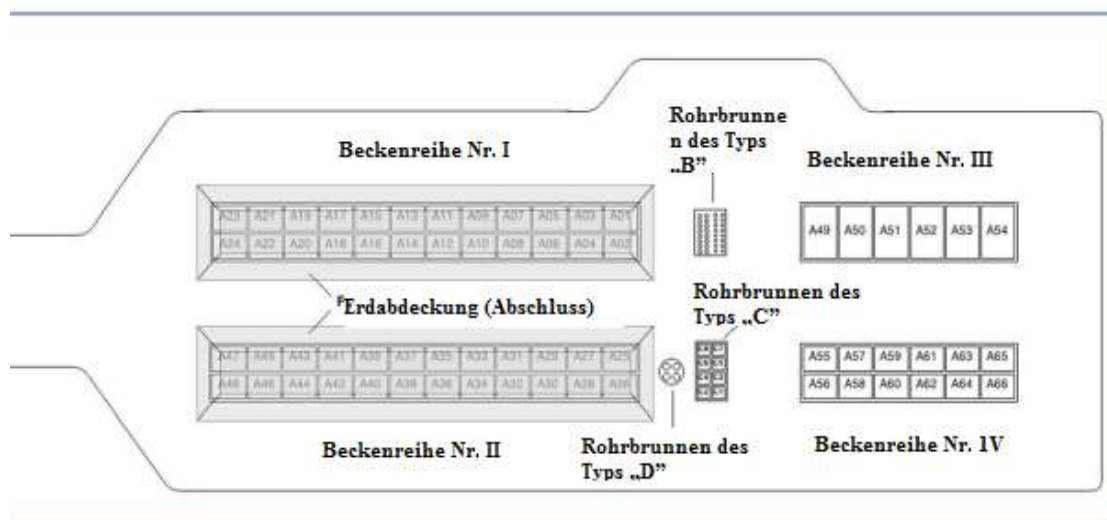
Beckenreihe Nr. I

Rohrbrunnen des Typs „B”

Beckenreihe Nr. III

| A23 | A21 | A19 | A17 | A15 | A13 | A11 | A09 | A07 | A05 | A03 | A01 |
|---|---|---|---|---|---|---|---|---|---|---|---|
| A24 | A22 | A20 | A18 | A16 | A14 | A12 | A10 | A08 | A06 | A04 | A02 |

| A49 | A50 | A51 | A52 | A53 | A54 |
|---|---|---|---|---|---|

Erdabdeckung (Abschluss)

Rohrbrunnen des Typs „C”

| A47 | A45 | A43 | A41 | A39 | A37 | A35 | A33 | A31 | A29 | A27 | A25 |
|---|---|---|---|---|---|---|---|---|---|---|---|
| A48 | A46 | A44 | A42 | A40 | A38 | A36 | A34 | A32 | A30 | A28 | A26 |

| A55 | A57 | A59 | A61 | A63 | A65 |
|---|---|---|---|---|---|
| A56 | A58 | A60 | A62 | A64 | A66 |

Beckenreihe Nr. II

Rohrbrunnen des Typs „D”

Beckenreihe Nr. 1V